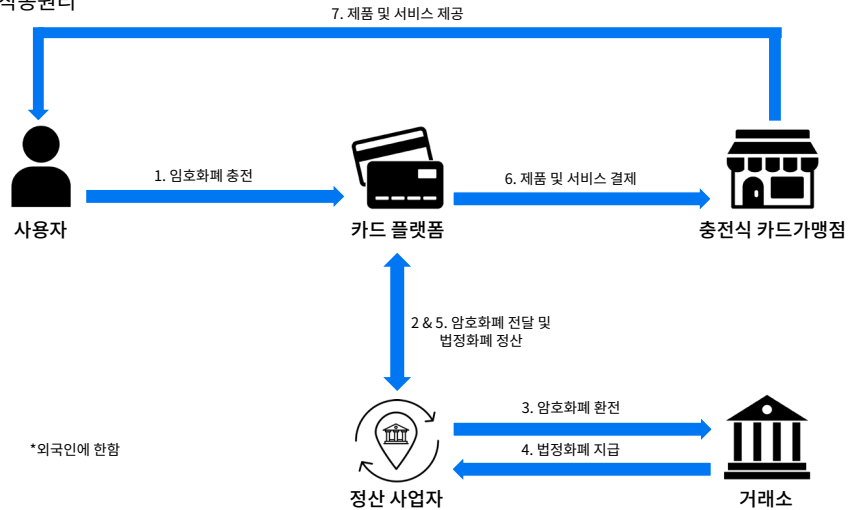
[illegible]

7. 제품 및 서비스 제공

1. 암호화폐 충전

6. 제품 및 서비스 결제

사용자

카드 플랫폼

충전식 카드가맹점

2 & 5. 암호화폐 전달 및 법정화폐 정산

3. 암호화폐 환전

4. 법정화폐 지급

*외국인에 한함

정산 사업자

거래소